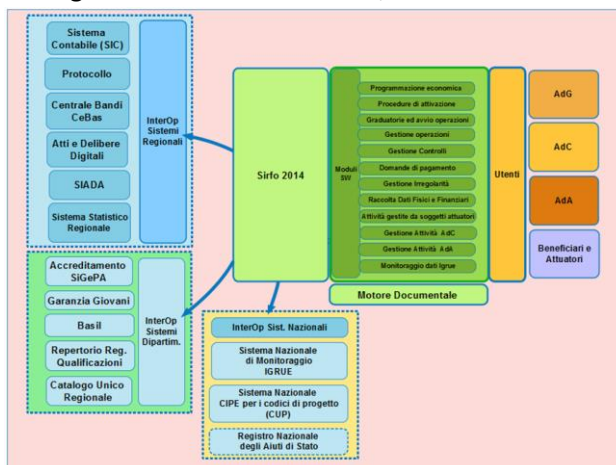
Sistema Contabile (SIC)

Protocollo

Centrale Bandi CeBas

Atti e Delibere Digitali

SIADA

Sistema Statistico Regionale

InterOp Sistemi Regionali

Sirfo 2014

Moduli SW

Programmazione economica

Procedure di attivazione

Graduatorie ed avvio operazioni

Gestione operazioni

Gestione Controlli

Domande di pagamento

Gestione Irregolarità

Raccolta Dati Fisici e Finanziari

Attività gestite da soggetti attuatori

Gestione Attività AdC

Gestione Attività AdA

Monitoraggio dati Igrue

Motore Documentale

Utenti

AdG

AdC

AdA

Beneficiari e Attuatori

Accreditamento SiGePA

Garanzia Giovani

Basil

Repertorio Reg. Qualificazioni

Catalogo Unico Regionale

InterOp Sistemi Dipartim.

InterOp Sist. Nazionali

Sistema Nazionale di Monitoraggio IGRUE

Sistema Nazionale CIPE per i codici di progetto (CUP)

Registro Nazionale degli Aiuti di Stato